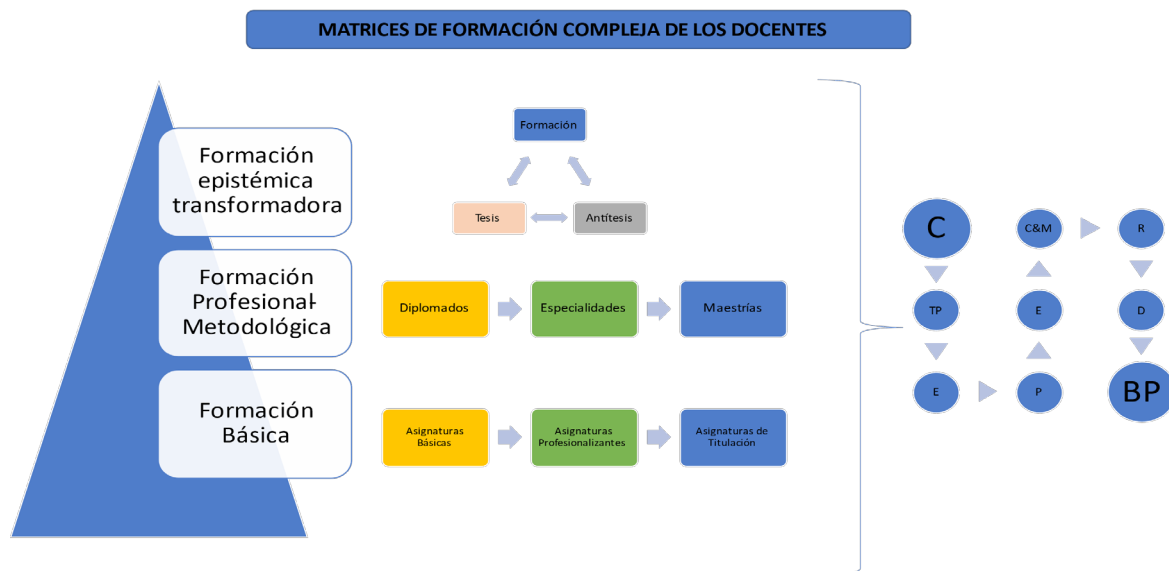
MATRICES DE FORMACIÓN COMPLEJA DE LOS DOCENTES

Formación epistémica transformadora

Formación Profesional-Metodológica

Formación Básica

Formación

Tesis

Antítesis

Diplomados

Especialidades

Maestrías

Asignaturas Básicas

Asignaturas Profesionalizantes

Asignaturas de Titulación

C

TP

E

P

E

C&M

R

D

BP